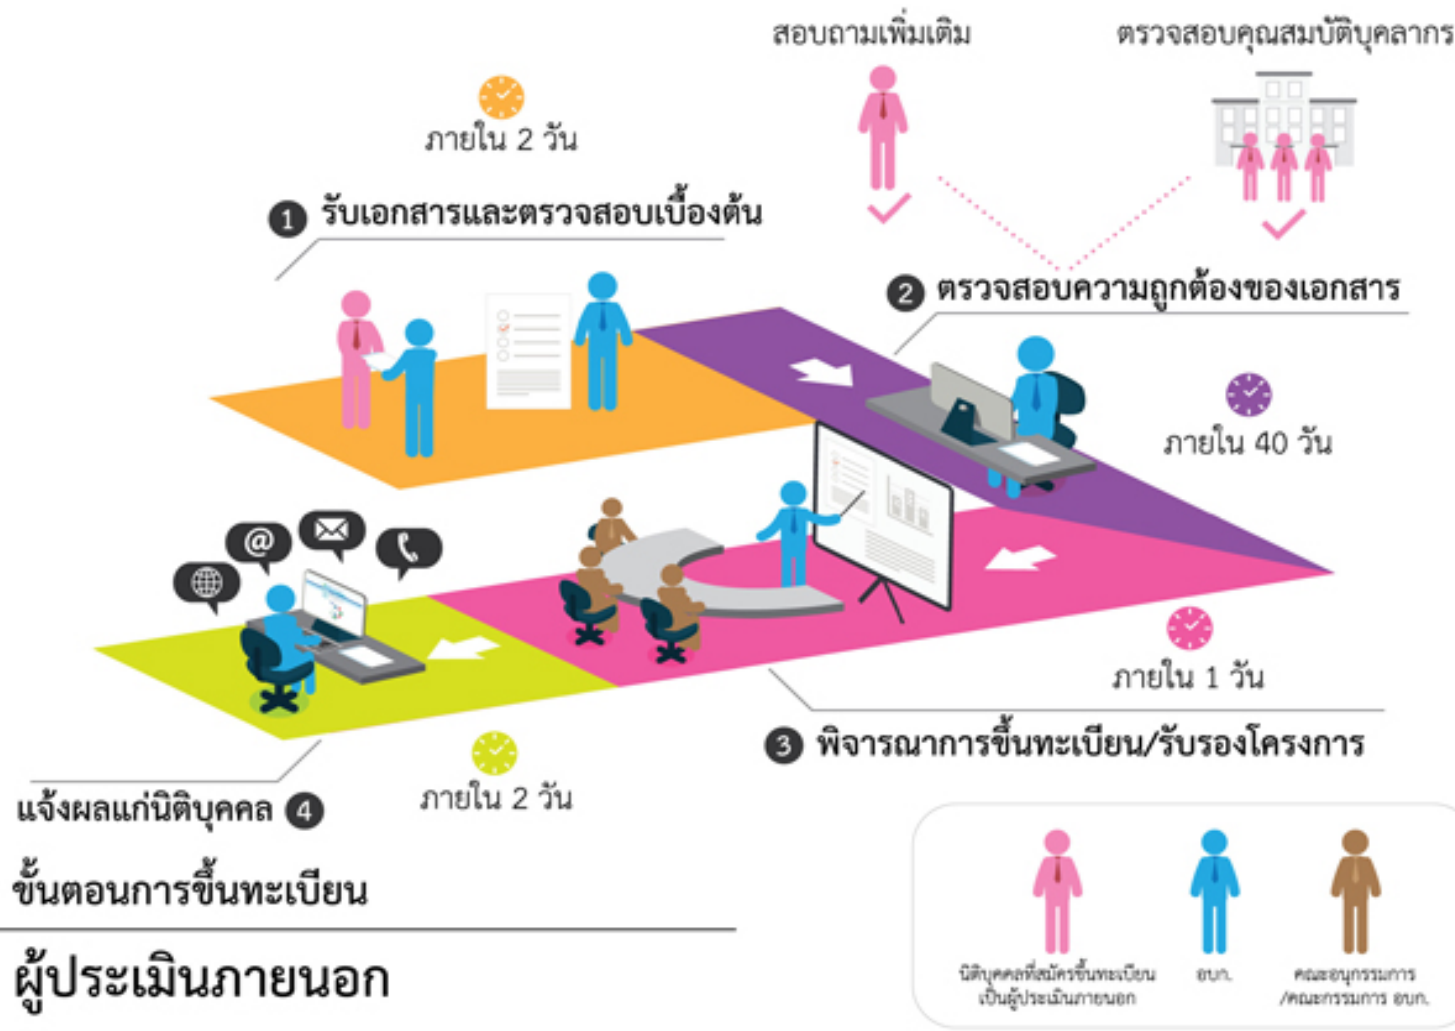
สอบถามเพิ่มเติม

ตรวจสอบคุณสมบัติบุคลากร

ภายใน 2 วัน

1 รับเอกสารและตรวจสอบเบื้องต้น

2 ตรวจสอบความถูกต้องของเอกสาร

ภายใน 40 วัน

ภายใน 1 วัน

3 พิจารณาการขึ้นทะเบียน/รับรองโครงการ

แจ้งผลแก่นิติบุคคล 4

ภายใน 2 วัน

ขั้นตอนการขึ้นทะเบียน

ผู้ประเมินภายนอก

นิติบุคคลที่สมัครขึ้นทะเบียนเป็นผู้ประเมินภายนอก

อบก.

คณะอนุกรรมการ /คณะกรรมการ อบก.